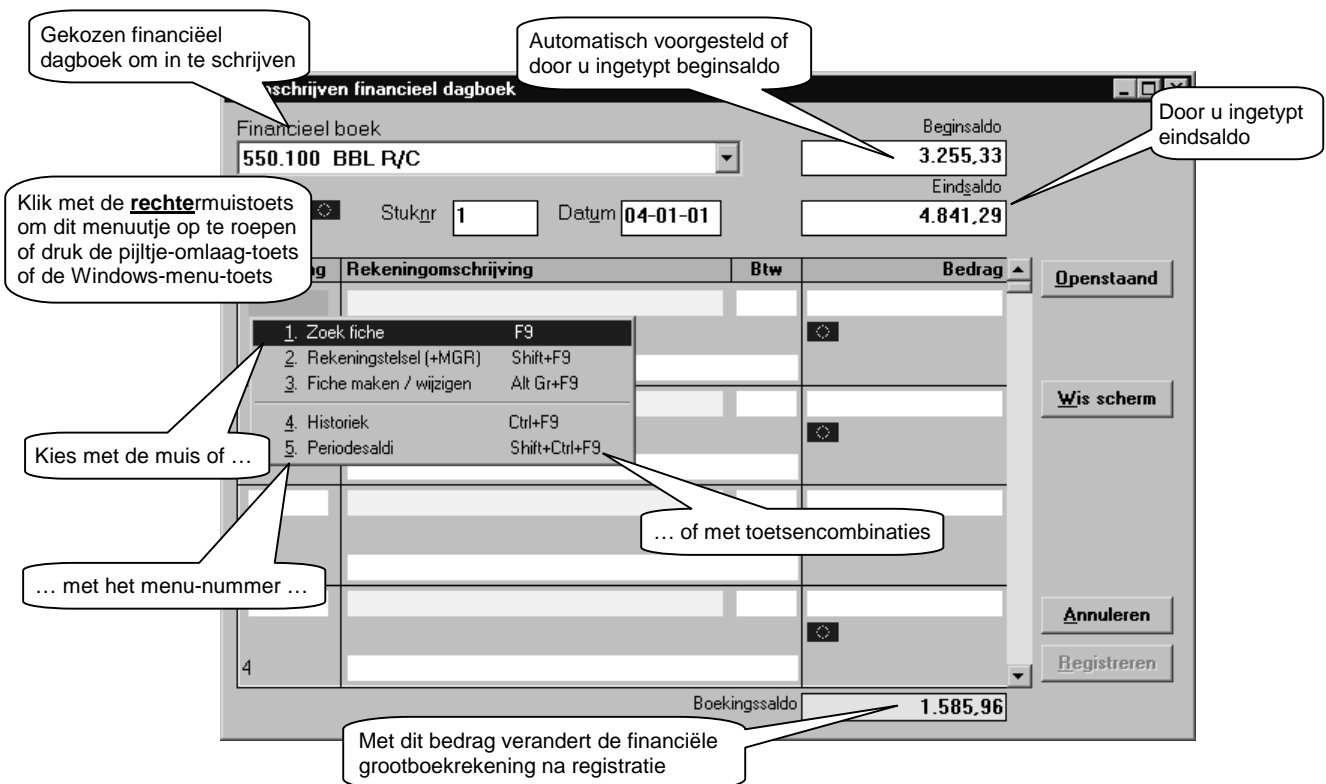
Gekozen financiëel dagboek om in te schrijven

Automatisch voorgesteld of door u ingetypt beginsaldo

Door u ingetypt eindsaldo

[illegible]schrijven financieel dagboek

Financieel boek

550.100 BBL R/C

Beginsaldo

3.255,33

Eindsaldo

4.841,29

Klik met de **rechter**muistoets om dit menuutje op te roepen of druk de pijltje-omlaag-toets of de Windows-menu-toets

Stuknr 1

Datum 04-01-01

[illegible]g | Rekeningomschrijving | Btw | Bedrag

Openstaand

1. Zoek fiche F9
2. Rekeningstelsel (+MGR) Shift+F9
3. Fiche maken / wijzigen Alt Gr+F9
4. Historiek Ctrl+F9
5. Periodesaldi Shift+Ctrl+F9

Wis scherm

Kies met de muis of …

… of met toetsencombinaties

… met het menu-nummer …

Annuleren

Registreren

4

Boekingssaldo

1.585,96

Met dit bedrag verandert de financiële grootboekrekening na registratie